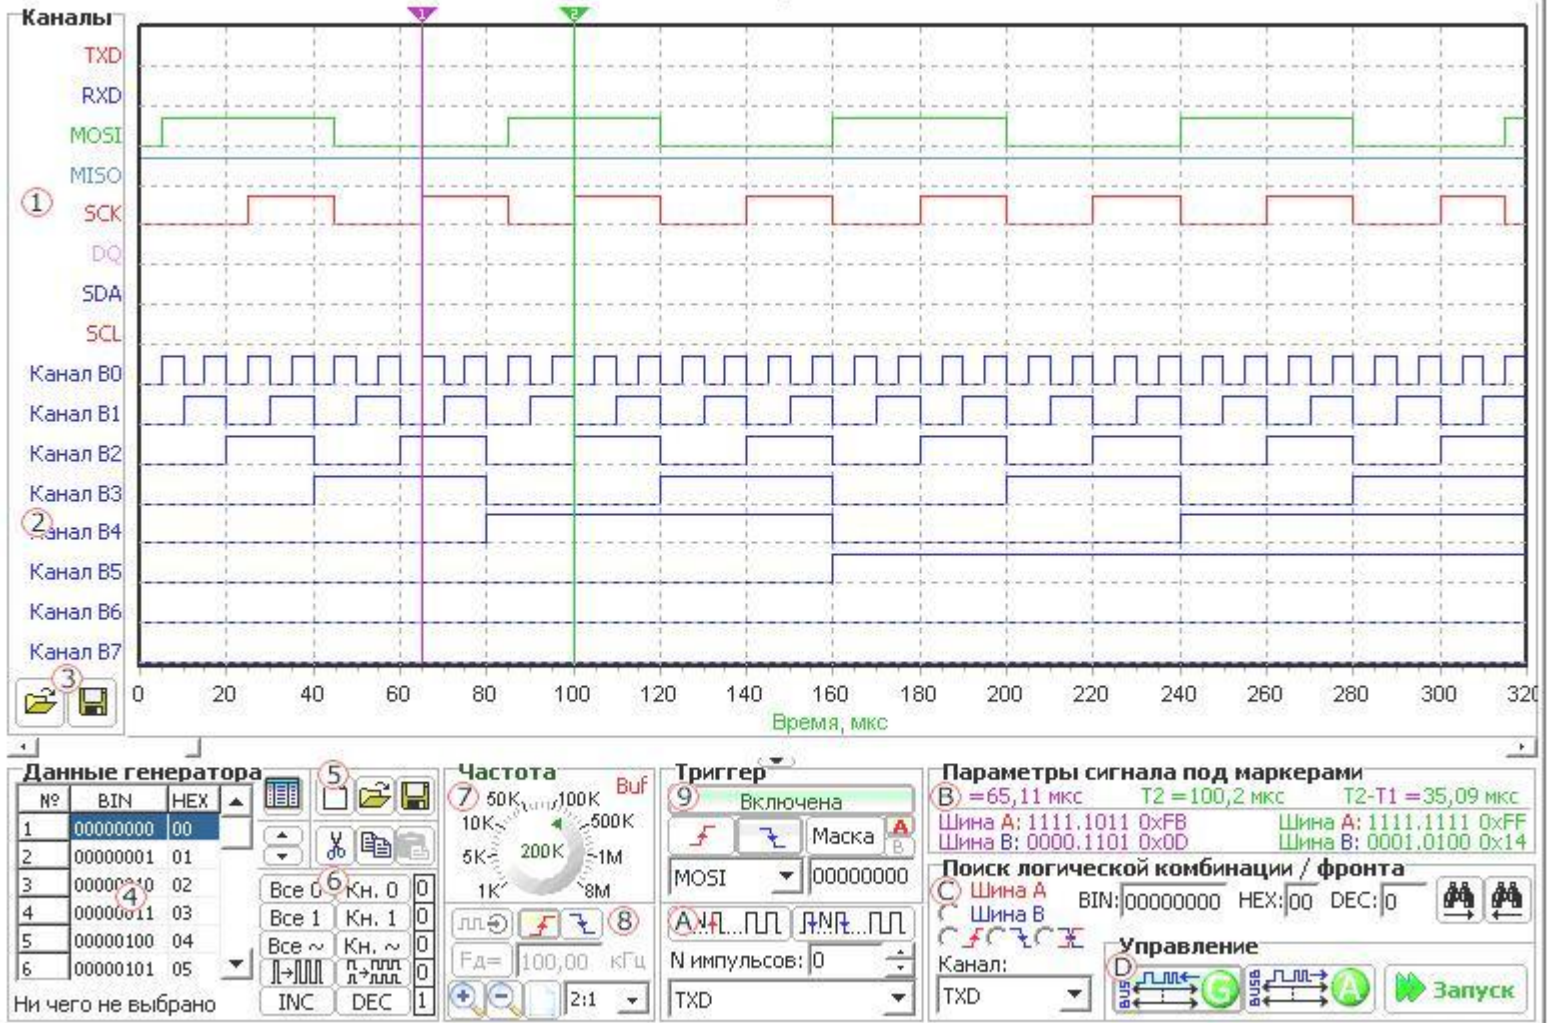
Каналы

TXD
RXD
MOSI
MISO
① SCK
DQ
SDA
SCL
Канал B0
Канал B1
Канал B2
Канал B3
② Канал B4
Канал B5
Канал B6
Канал B7

③

0 20 40 60 80 100 120 140 160 180 200 220 240 260 280 300 320
Время, мкс

Данные генератора

| № | BIN | HEX |
|---|---|---|
| 1 | 00000000 | 00 |
| 2 | 00000001 | 01 |
| 3 | 00000010 | 02 |
| 4 | 00000011 | 03 |
| 5 | 00000100 | 04 |
| 6 | 00000101 | 05 |

④
Ни чего не выбрано

⑤
⑥
Все 0 Кн. 0 0
Все 1 Кн. 1 0
Все ~ Кн. ~ 0
0
INC DEC 1

Частота
Buf
⑦ 50K 100K 10K 500K 5K 200K 1M 1K 8M
⑧
Fд= 100,00 кГц
2:1

Триггер
⑨ Включена
Маска A B
MOSI 00000000
Ⓐ
N импульсов: 0
TXD

Параметры сигнала под маркерами
Ⓑ =65,11 мкс T2 =100,2 мкс T2-T1 =35,09 мкс
Шина A: 1111.1011 0xFB Шина A: 1111.1111 0xFF
Шина B: 0000.1101 0x0D Шина B: 0001.0100 0x14

Поиск логической комбинации / фронта
Ⓒ Шина A BIN: 00000000 HEX: 00 DEC: 0
Шина B

Управление
Канал:
TXD
Ⓓ BUS G BUSB A
Запуск